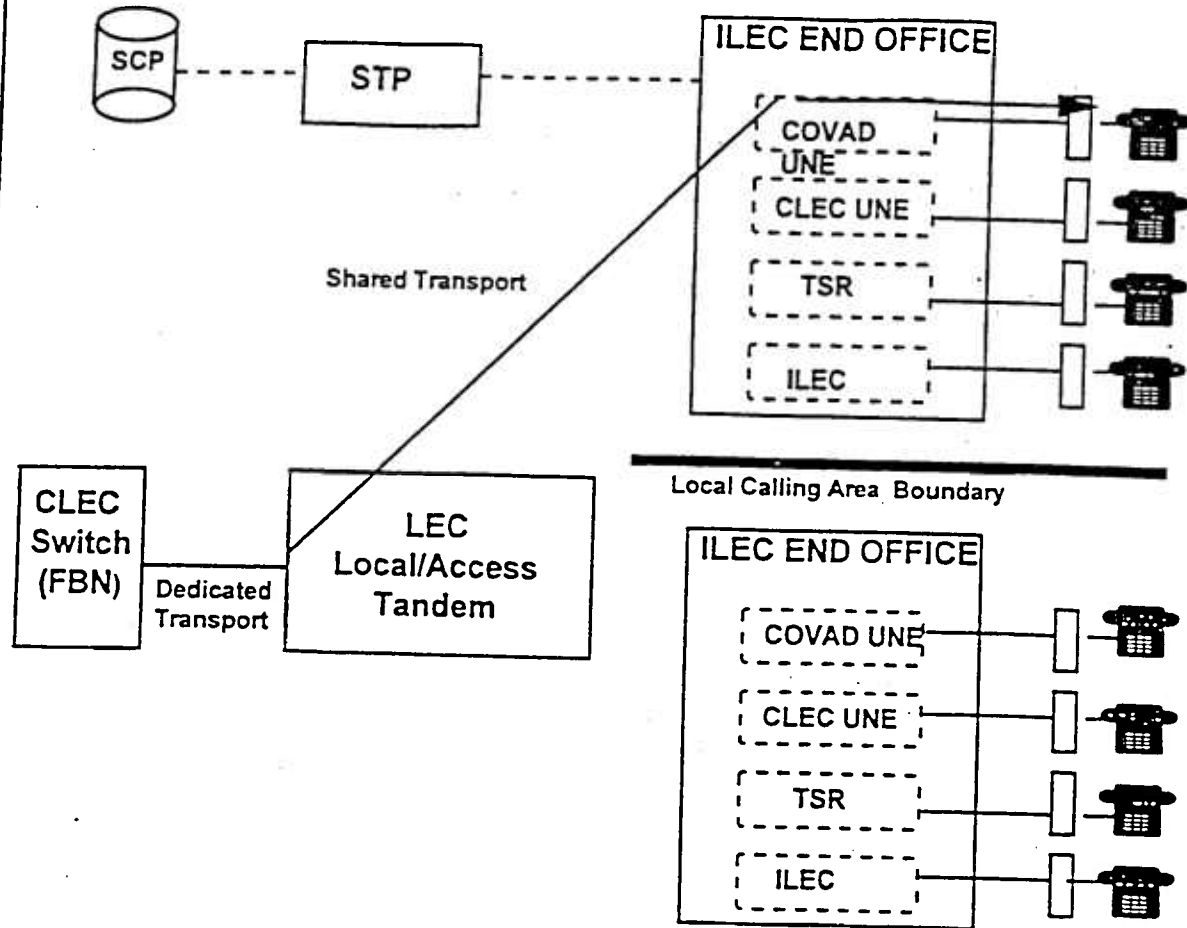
SCP

STP

ILEC END OFFICE

COVAD UNE

CLEC UNE

Shared Transport

TSR

ILEC

Local Calling Area Boundary

CLEC Switch (FBN)

Dedicated Transport

LEC Local/Access Tandem

ILEC END OFFICE

COVAD UNE

CLEC UNE

TSR

ILEC